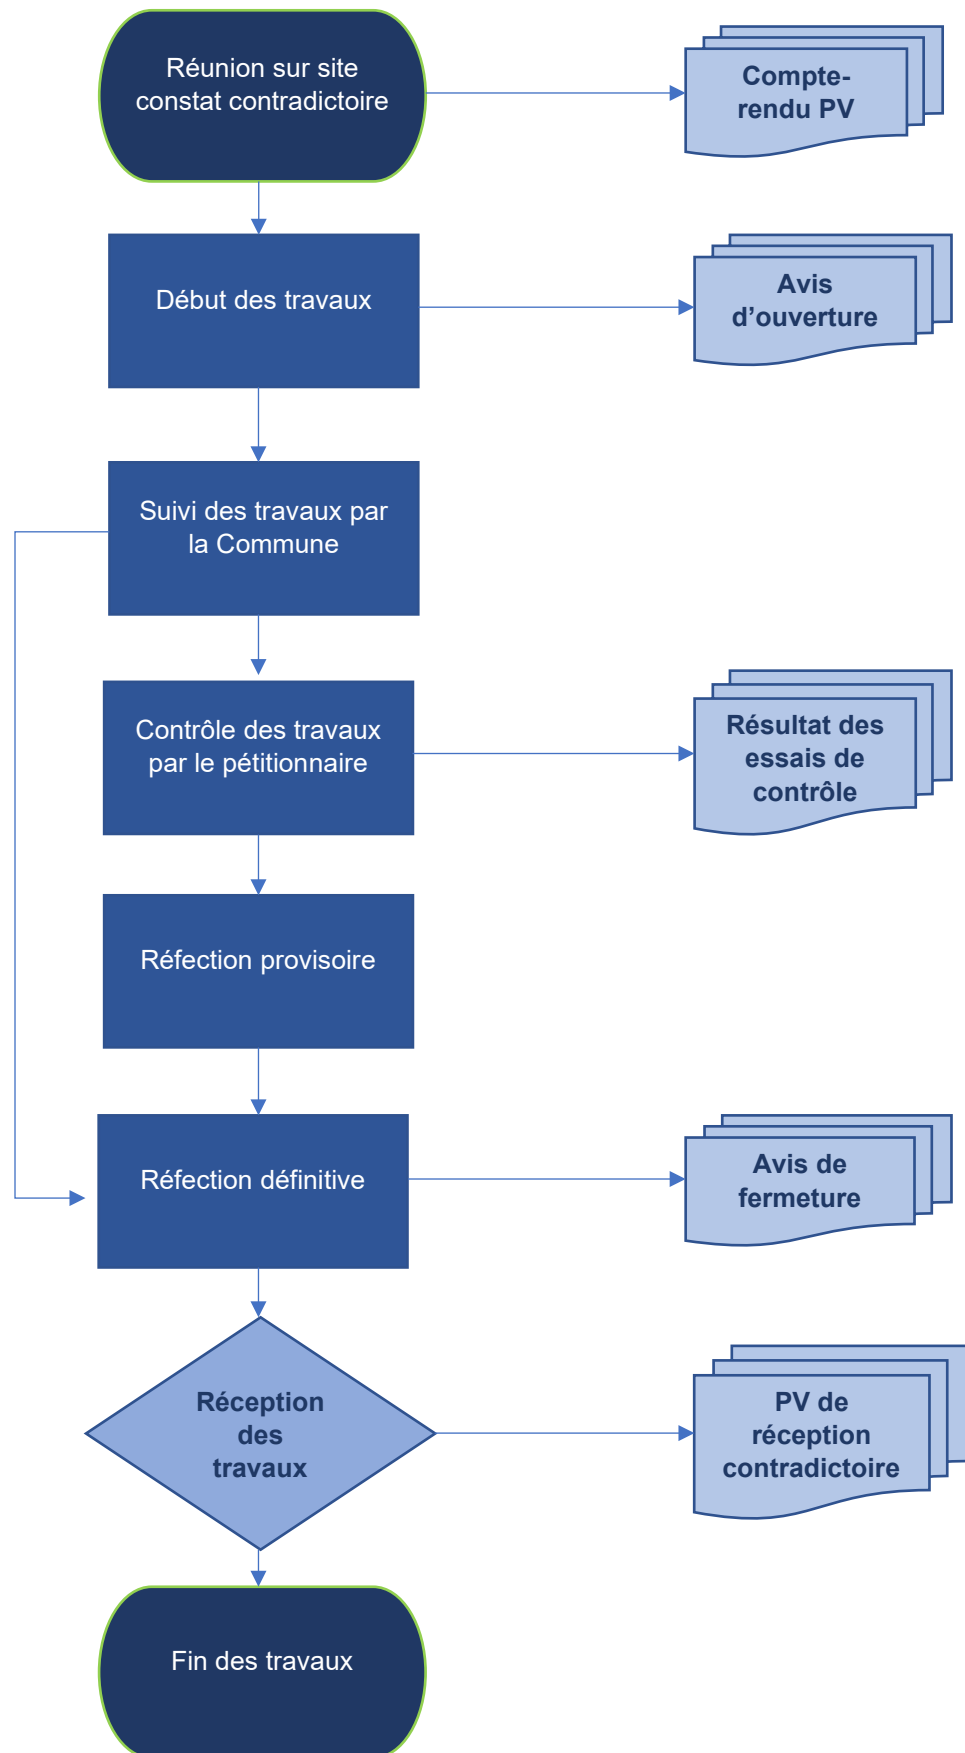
Réunion sur site constat contradictoire

Compte-rendu PV

Début des travaux

Avis d’ouverture

Suivi des travaux par la Commune

Contrôle des travaux par le pétitionnaire

Résultat des essais de contrôle

Réfection provisoire

Réfection définitive

Avis de fermeture

Réception des travaux

PV de réception contradictoire

Fin des travaux